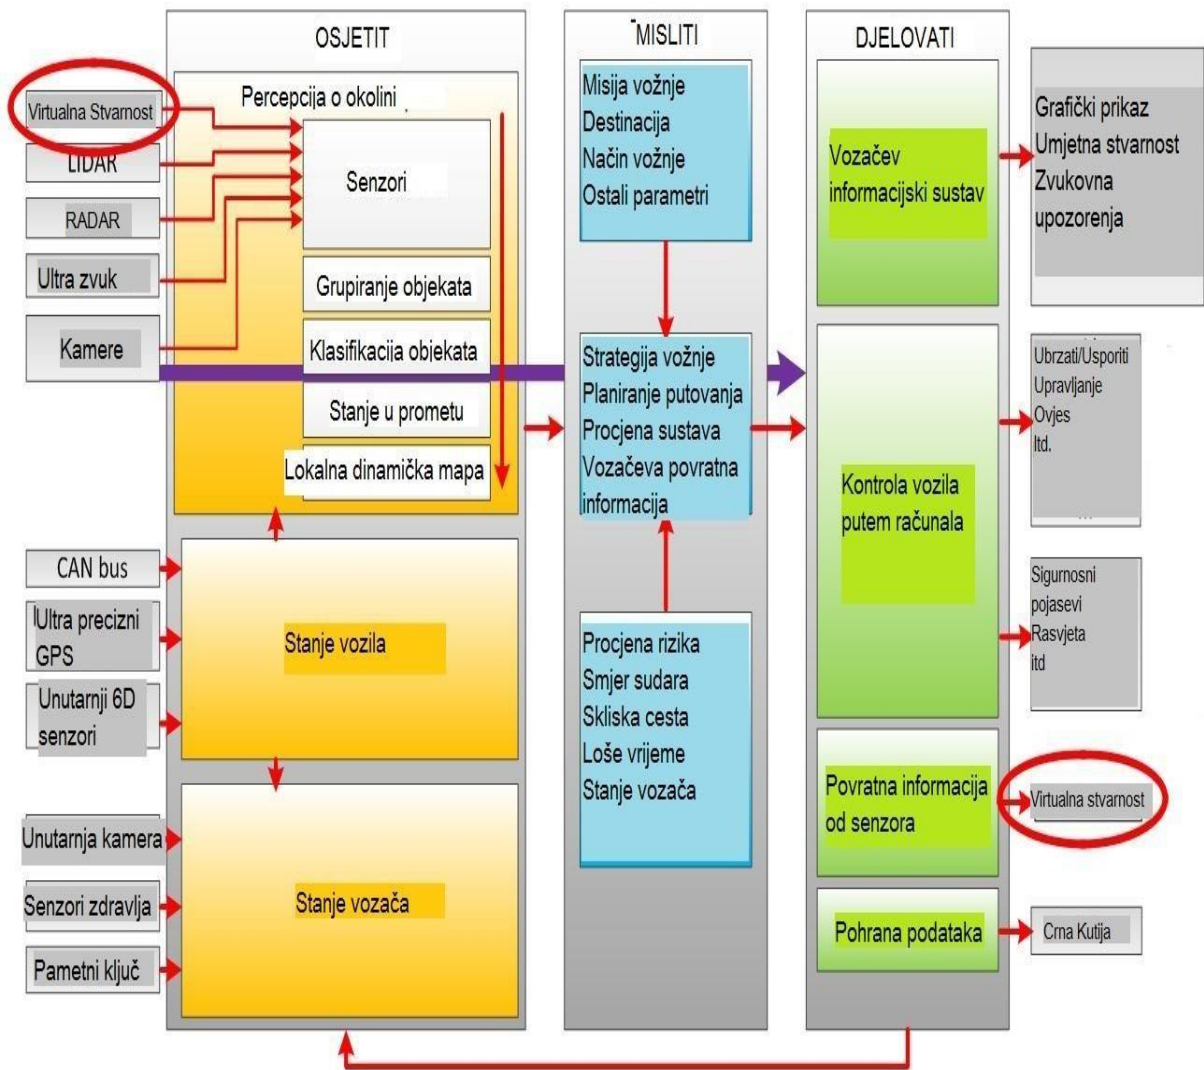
OSJETIT

MISLITI

DJELOVATI

Virtualna Stvarnost

LIDAR

RADAR

Ultra zvuk

Kamere

Percepcija o okolini

Senzori

Grupiranje objekata

Klasifikacija objekata

Stanje u prometu

Lokalna dinamička mapa

CAN bus

Ultra precizni GPS

Unutarnji 6D senzori

Stanje vozila

Unutarnja kamera

Senzori zdravlja

Pametni ključ

Stanje vozača

Misija vožnje
Destinacija
Način vožnje
Ostali parametri

Strategija vožnje
Planiranje putovanja
Procjena sustava
Vozačeva povratna informacija

Procjena rizika
Smjer sudara
Skliska cesta
Loše vrijeme
Stanje vozača

Vozačev informacijski sustav

Kontrola vozila putem računala

Povratna informacija od senzora

Pohrana podataka

Grafički prikaz
Umjetna stvarnost
Zvukovna upozorenja

Ubrzati/Usporiti
Upravljanje
Ovjes
Itd.

Sigurnosni pojasevi
Rasvjeta
itd

Virtualna stvarnost

Crna Kutija